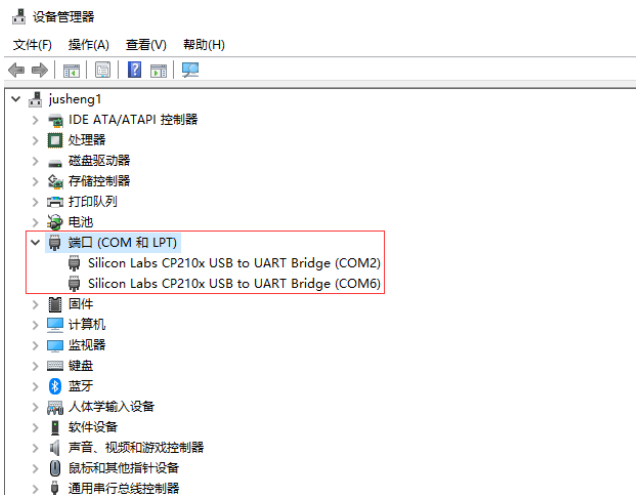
设备管理器

文件(F) 操作(A) 查看(V) 帮助(H)

jusheng1
IDE ATA/ATAPI 控制器
处理器
磁盘驱动器
存储控制器
打印队列
电池
端口 (COM 和 LPT)
Silicon Labs CP210x USB to UART Bridge (COM2)
Silicon Labs CP210x USB to UART Bridge (COM6)
固件
计算机
监视器
键盘
蓝牙
人体学输入设备
软件设备
声音、视频和游戏控制器
鼠标和其他指针设备
通用串行总线控制器